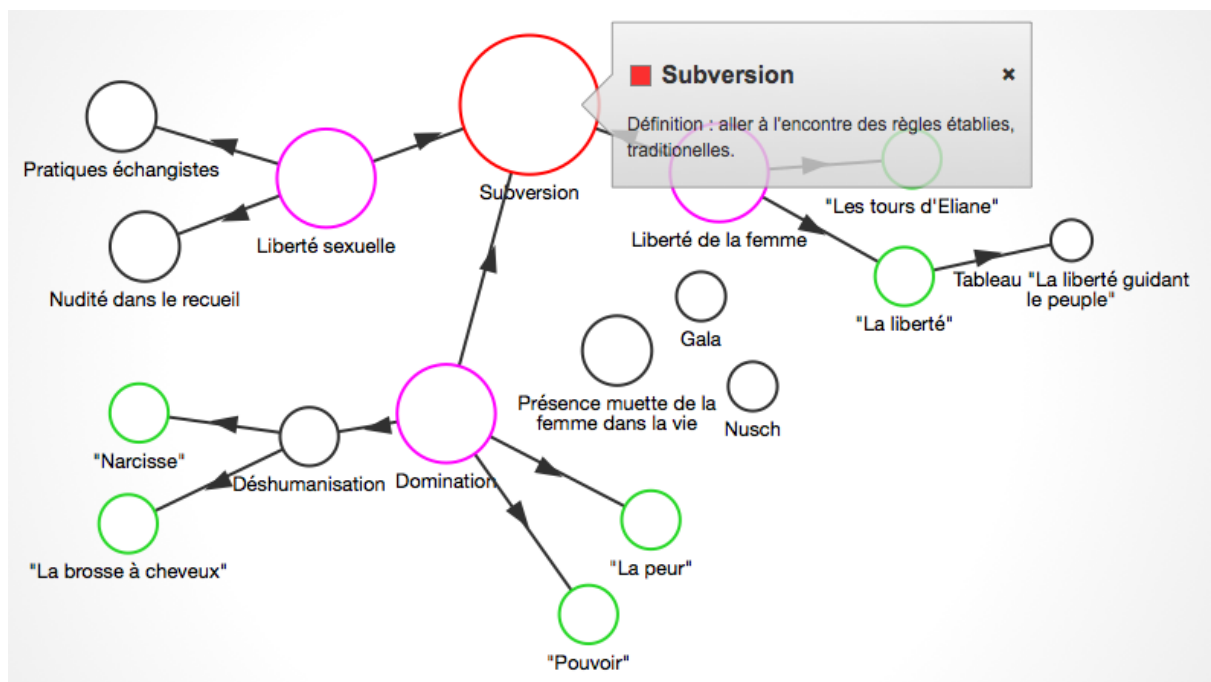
Subversion ×

Définition : aller à l'encontre des règles établies, traditionnelles.

Pratiques échangistes

Nudité dans le recueil

Liberté sexuelle

Subversion

Liberté de la femme

"Les tours d'Eliane"

"La liberté"

Tableau "La liberté guidant le peuple"

Gala

Présence muette de la femme dans la vie

Nusch

"Narcisse"

Déshumanisation

Domination

"La brosse à cheveux"

"La peur"

"Pouvoir"